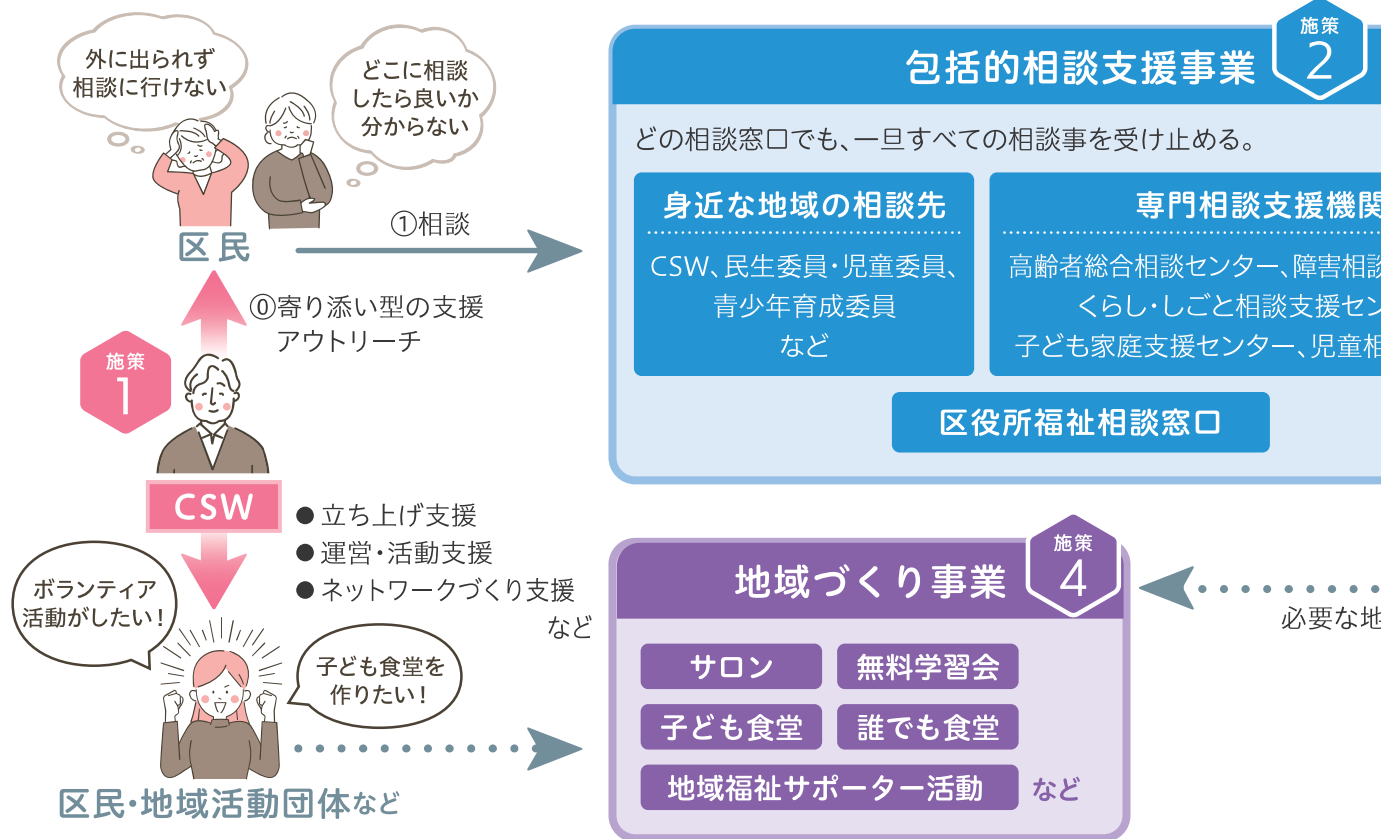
外に出られず相談に行けない

どこに相談したら良いか分からない

区民

①相談

⓪寄り添い型の支援
アウトリーチ

施策
1

CSW

● 立ち上げ支援
● 運営・活動支援
● ネットワークづくり支援
など

ボランティア活動がしたい！

子ども食堂を作りたい！

区民・地域活動団体など

包括的相談支援事業

施策
2

どの相談窓口でも、一旦すべての相談事を受け止める。

身近な地域の相談先

CSW、民生委員・児童委員、青少年育成委員
など

専門相談支援機関

高齢者総合相談センター、障害相談
くらし・しごと相談支援セン
子ども家庭支援センター、児童相

区役所福祉相談窓口

地域づくり事業

施策
4

必要な地

サロン

無料学習会

子ども食堂

誰でも食堂

地域福祉サポーター活動

など